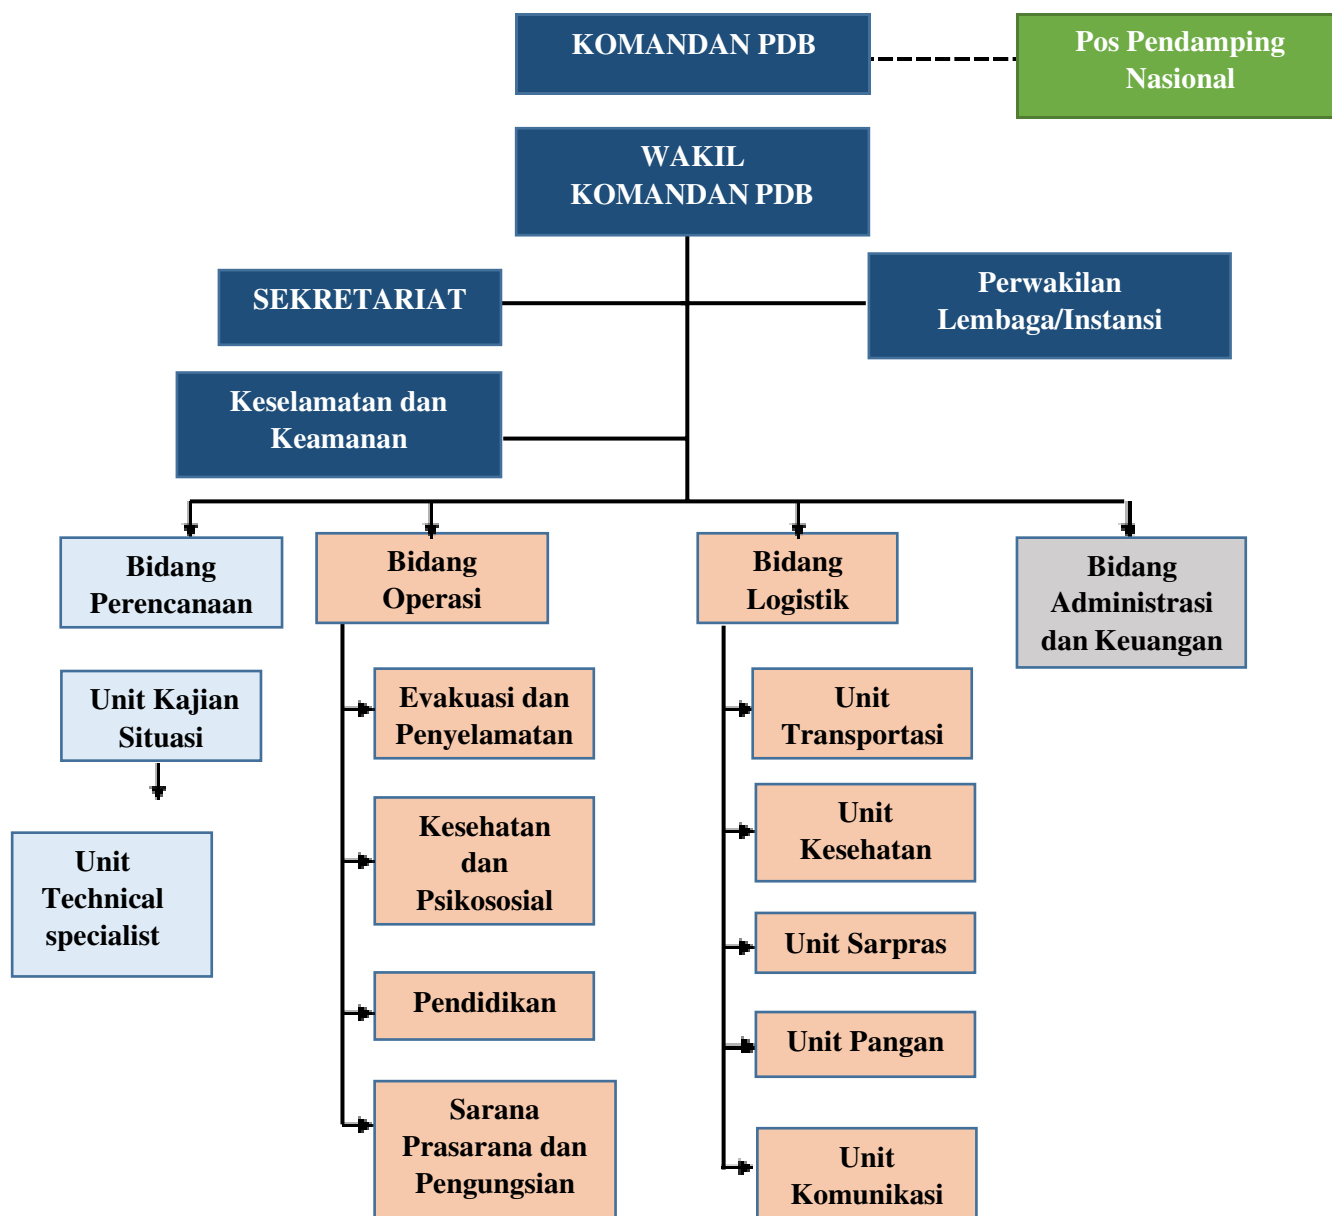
KOMANDAN PDB

Pos Pendamping Nasional

WAKIL KOMANDAN PDB

SEKRETARIAT

Perwakilan Lembaga/Instansi

Keselamatan dan Keamanan

Bidang Perencanaan

Bidang Operasi

Bidang Logistik

Bidang Administrasi dan Keuangan

Unit Kajian Situasi

Unit Technical specialist

Evakuasi dan Penyelamatan

Kesehatan dan Psikososial

Pendidikan

Sarana Prasarana dan Pengungsian

Unit Transportasi

Unit Kesehatan

Unit Sarpras

Unit Pangan

Unit Komunikasi